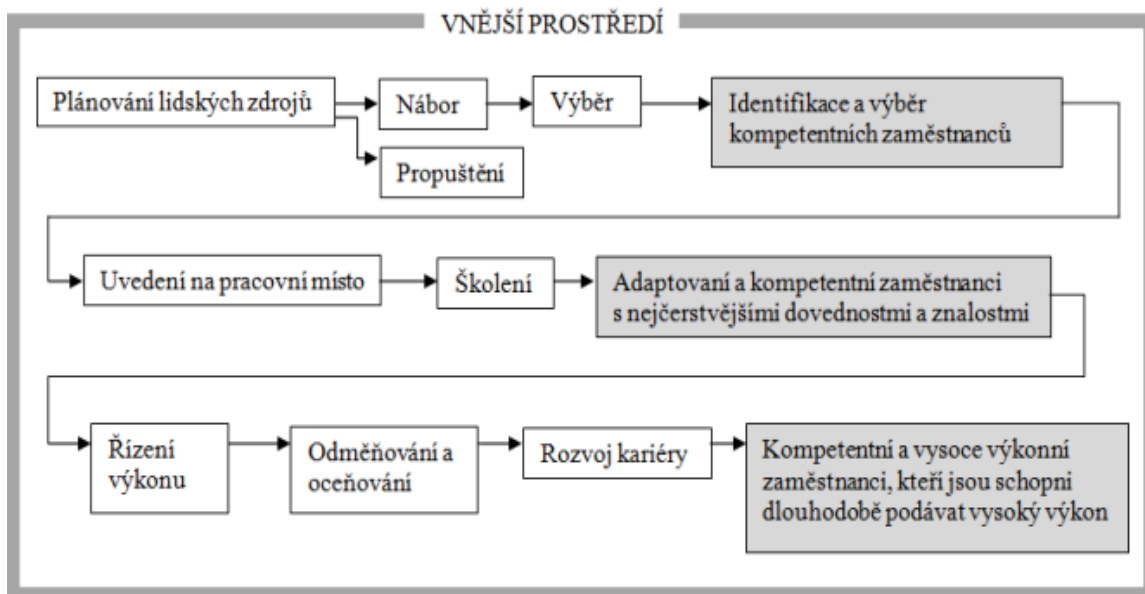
VNĚJŠÍ PROSTŘEDÍ

Plánování lidských zdrojů

Nábor

Výběr

Identifikace a výběr kompetentních zaměstnanců

Propuštění

Uvedení na pracovní místo

Školení

Adaptovaní a kompetentní zaměstnanci s nejčerstvějšími dovednostmi a znalostmi

Řízení výkonu

Odměňování a oceňování

Rozvoj kariéry

Kompetentní a vysoce výkonní zaměstnanci, kteří jsou schopni dlouhodobě podávat vysoký výkon